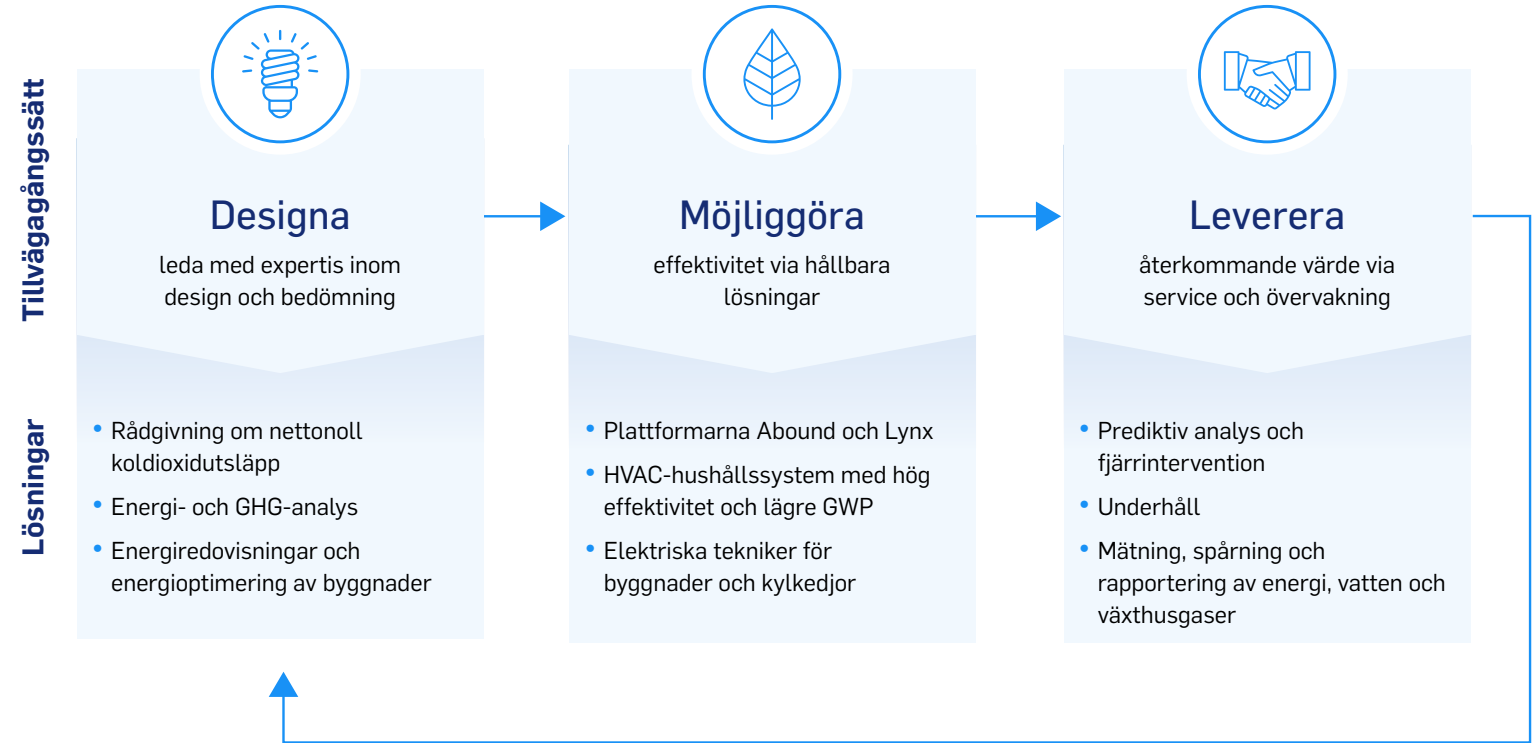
Tillvägagångssätt

Lösningar

Designa
leda med expertis inom design och bedömning

- Rådgivning om nettonoll koldioxidutsläpp
- Energi- och GHG-analys
- Energiredovisningar och energioptimering av byggnader

Möjliggöra
effektivitet via hållbara lösningar

- Plattformarna Abound och Lynx
- HVAC-hushållssystem med hög effektivitet och lägre GWP
- Elektriska tekniker för byggnader och kylkedjor

Leverera
återkommande värde via service och övervakning

- Prediktiv analys och fjärrintervention
- Underhåll
- Mätning, spårning och rapportering av energi, vatten och växthusgaser